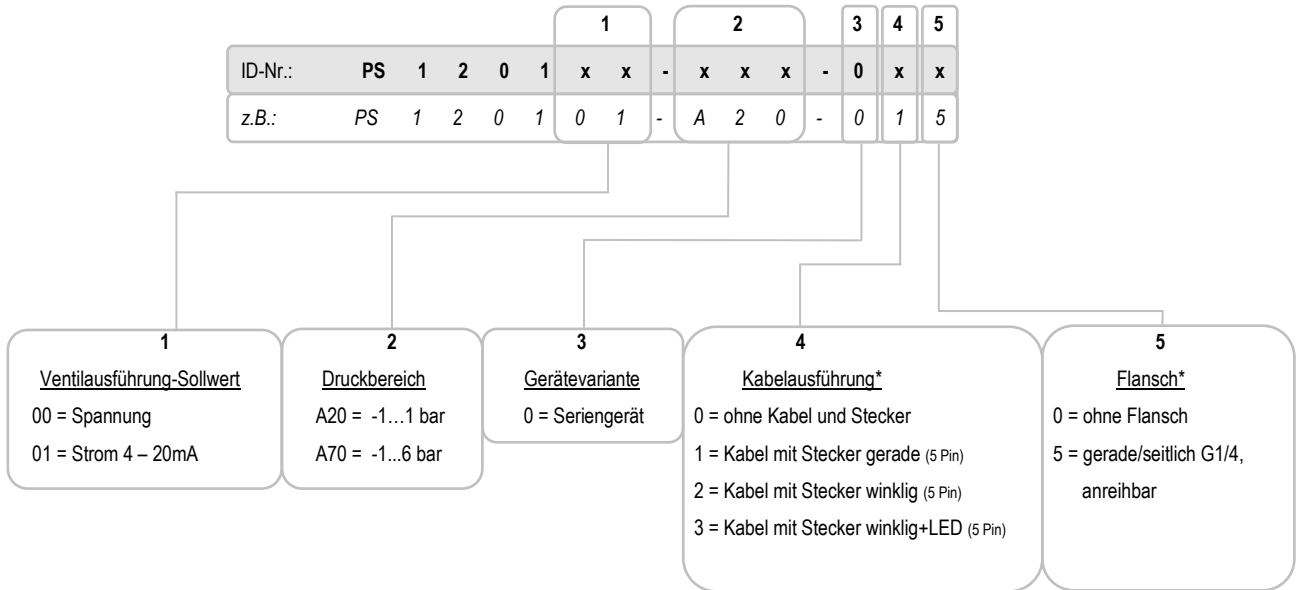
| | | | | | 1 | | | 2 | | | | 3 | 4 | 5 |
|---|---|---|---|---|---|---|---|---|---|---|---|---|---|---|
| ID-Nr.: | **PS** | **1** | **2** | **0** | **1** | **x** | **x** | **-** | **x** | **x** | **x** | **-** | **0** | **x** | **x** |
| *z.B.:* | *PS* | *1* | *2* | *0* | *1* | *0* | *1* | - | *A* | *2* | *0* | - | *0* | *1* | *5* |

**1**
Ventilausführung-Sollwert
00 = Spannung
01 = Strom 4 – 20mA

**2**
Druckbereich
A20 = -1…1 bar
A70 = -1...6 bar

**3**
Gerätevariante
0 = Seriengerät

**4**
Kabelausführung*
0 = ohne Kabel und Stecker
1 = Kabel mit Stecker gerade (5 Pin)
2 = Kabel mit Stecker winklig (5 Pin)
3 = Kabel mit Stecker winklig+LED (5 Pin)

**5**
Flansch*
0 = ohne Flansch
5 = gerade/seitlich G1/4, anreihbar